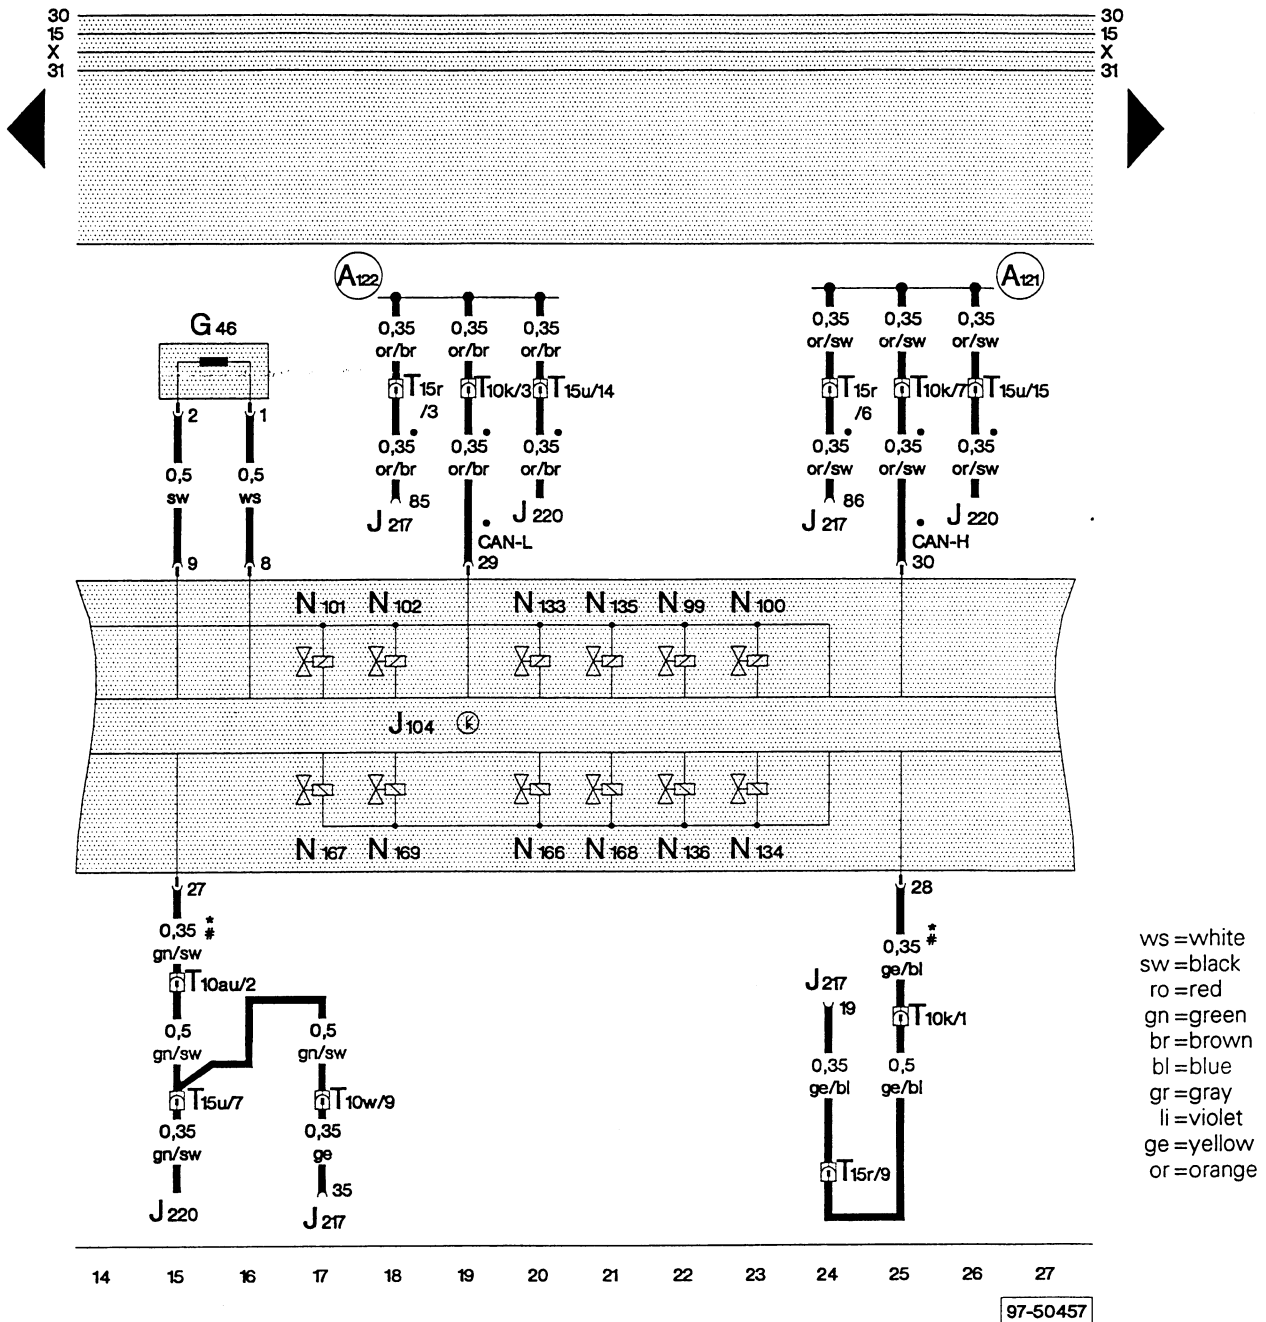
30
15
X
31

30
15
X
31

A122

A121

G 46

2 1

0,5 sw
0,5 ws

9 8

0,35 or/br
T15r /3
0,35 or/br
85
J 217

0,35 or/br
T10k/3
0,35 or/br
CAN-L
29

0,35 or/br
T15u/14
0,35 or/br
J 220

0,35 or/sw
T15r /6
0,35 or/sw
86
J 217

0,35 or/sw
T10k/7
0,35 or/sw
CAN-H
30

0,35 or/sw
T15u/15
0,35 or/sw
J 220

N 101 N 102 N 133 N 135 N 99 N 100

J 104

N 167 N 169 N 166 N 168 N 136 N 134

27
0,35 * # gn/sw
T10au/2
0,5 gn/sw
T15u/7
0,35 gn/sw
J 220

0,5 gn/sw
T10w/9
0,35 ge
35
J 217

28
0,35 * # ge/bl
T10k/1
0,5 ge/bl

J 217
19
0,35 ge/bl
T15r/9

ws = white
sw = black
ro = red
gn = green
br = brown
bl = blue
gr = gray
li = violet
ge = yellow
or = orange

14 15 16 17 18 19 20 21 22 23 24 25 26 27

97-50457